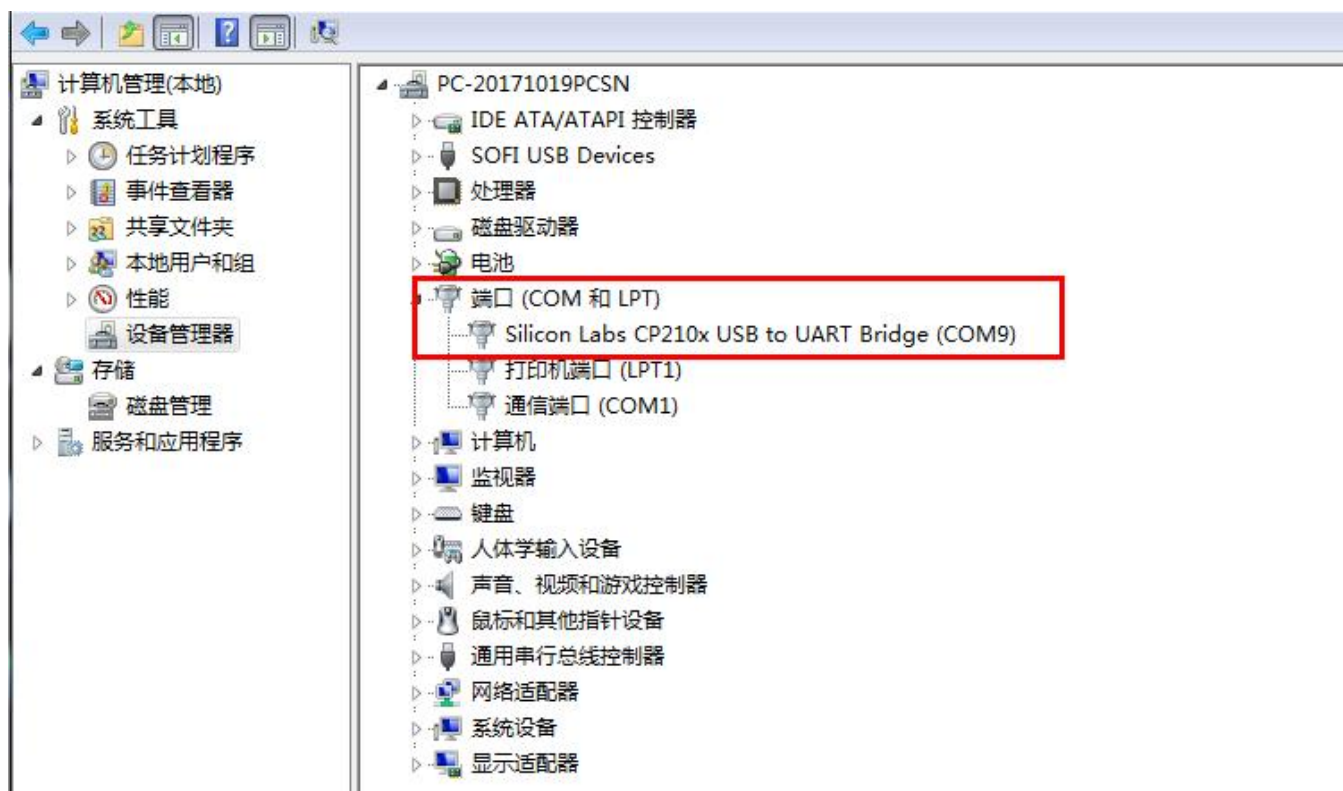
计算机管理(本地)
系统工具
任务计划程序
事件查看器
共享文件夹
本地用户和组
性能
设备管理器
存储
磁盘管理
服务和应用程序

PC-20171019PCSN
IDE ATA/ATAPI 控制器
SOFI USB Devices
处理器
磁盘驱动器
电池
端口 (COM 和 LPT)
Silicon Labs CP210x USB to UART Bridge (COM9)
打印机端口 (LPT1)
通信端口 (COM1)
计算机
监视器
键盘
人体学输入设备
声音、视频和游戏控制器
鼠标和其他指针设备
通用串行总线控制器
网络适配器
系统设备
显示适配器